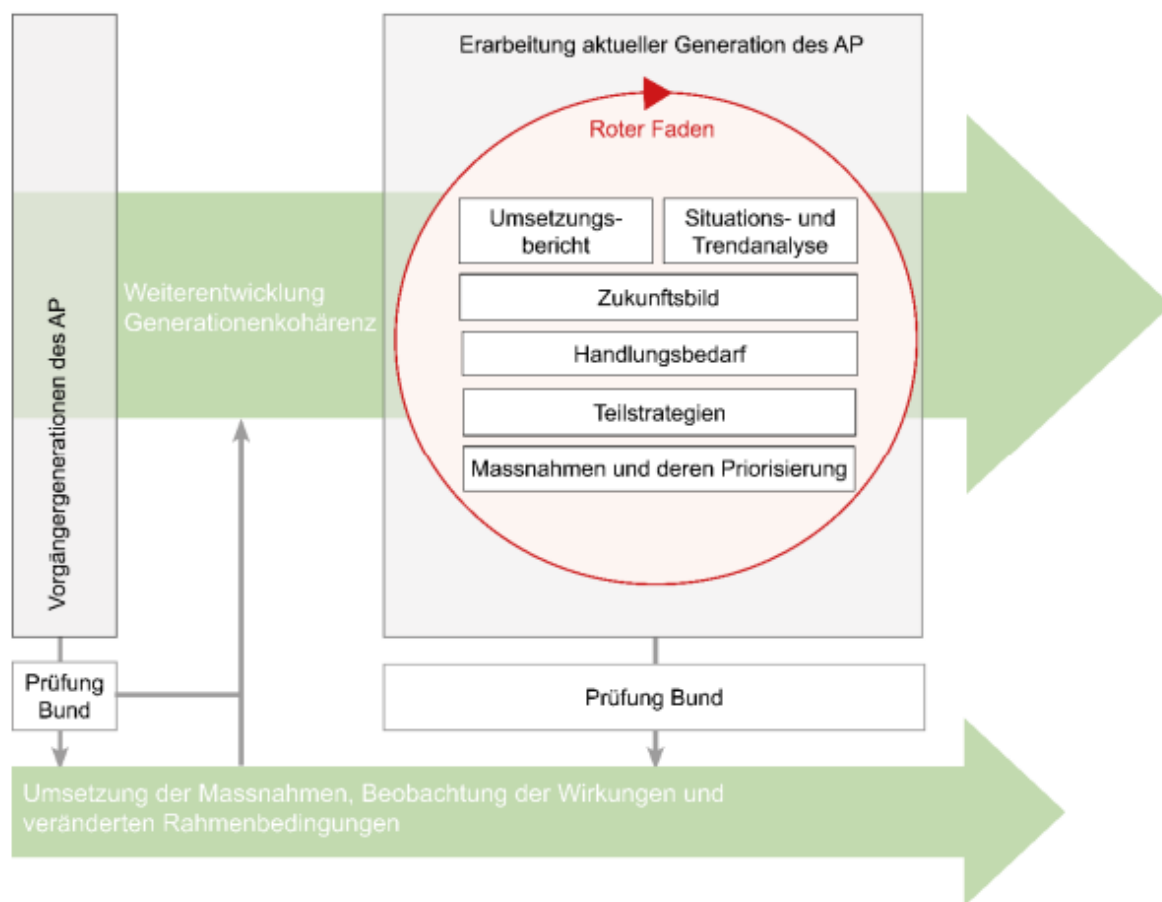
Vorgängergenerationen des AP

Weiterentwicklung
Generationenkohärenz

Erarbeitung aktueller Generation des AP

Roter Faden

Umsetzungsbericht

Situations- und Trendanalyse

Zukunftsbild

Handlungsbedarf

Teilstrategien

Massnahmen und deren Priorisierung

Prüfung Bund

Prüfung Bund

Umsetzung der Massnahmen, Beobachtung der Wirkungen und veränderten Rahmenbedingungen